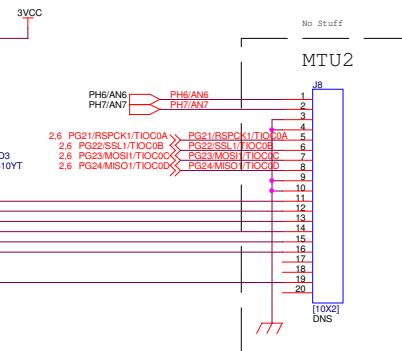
3VCC

No Stuff

MTU2

J8

PH6/AN6
PH7/AN7
PH6/AN6
PH7/AN7

2,6 PG21/RSPCK1/TIOC0A
2,6 PG22/SSL1/TIOC0B
2,6 PG23/MOSI1/TIOC0C
2,6 PG24/MISO1/TIOC0D
PG21/RSPCK1/TIOC0A
PG22/SSL1/TIOC0B
PG23/MOSI1/TIOC0C
PG24/MISO1/TIOC0D

D3
10YT

1
2
3
4
5
6
7
8
9
10
11
12
13
14
15
16
17
18
19
20

[10X2]
DNS